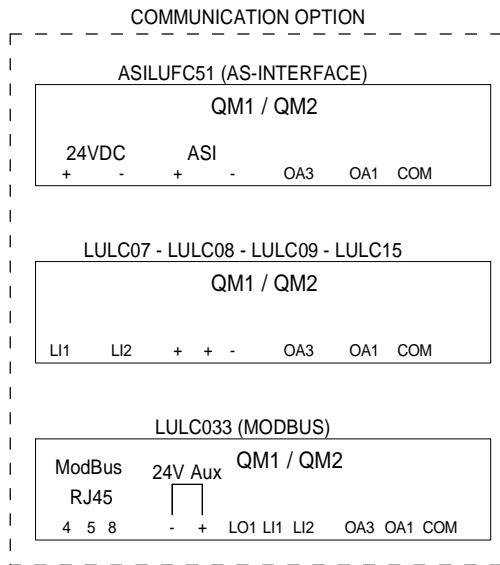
COMMUNICATION OPTION

ASILUFC51 (AS-INTERFACE)

QM1 / QM2

24VDC
+ -

ASI
+ -

OA3 OA1 COM

LULC07 - LULC08 - LULC09 - LULC15

QM1 / QM2

LI1 LI2 + + - OA3 OA1 COM

LULC033 (MODBUS)

ModBus
RJ45

24V Aux

QM1 / QM2

4 5 8 - + LO1 LI1 LI2 OA3 OA1 COM